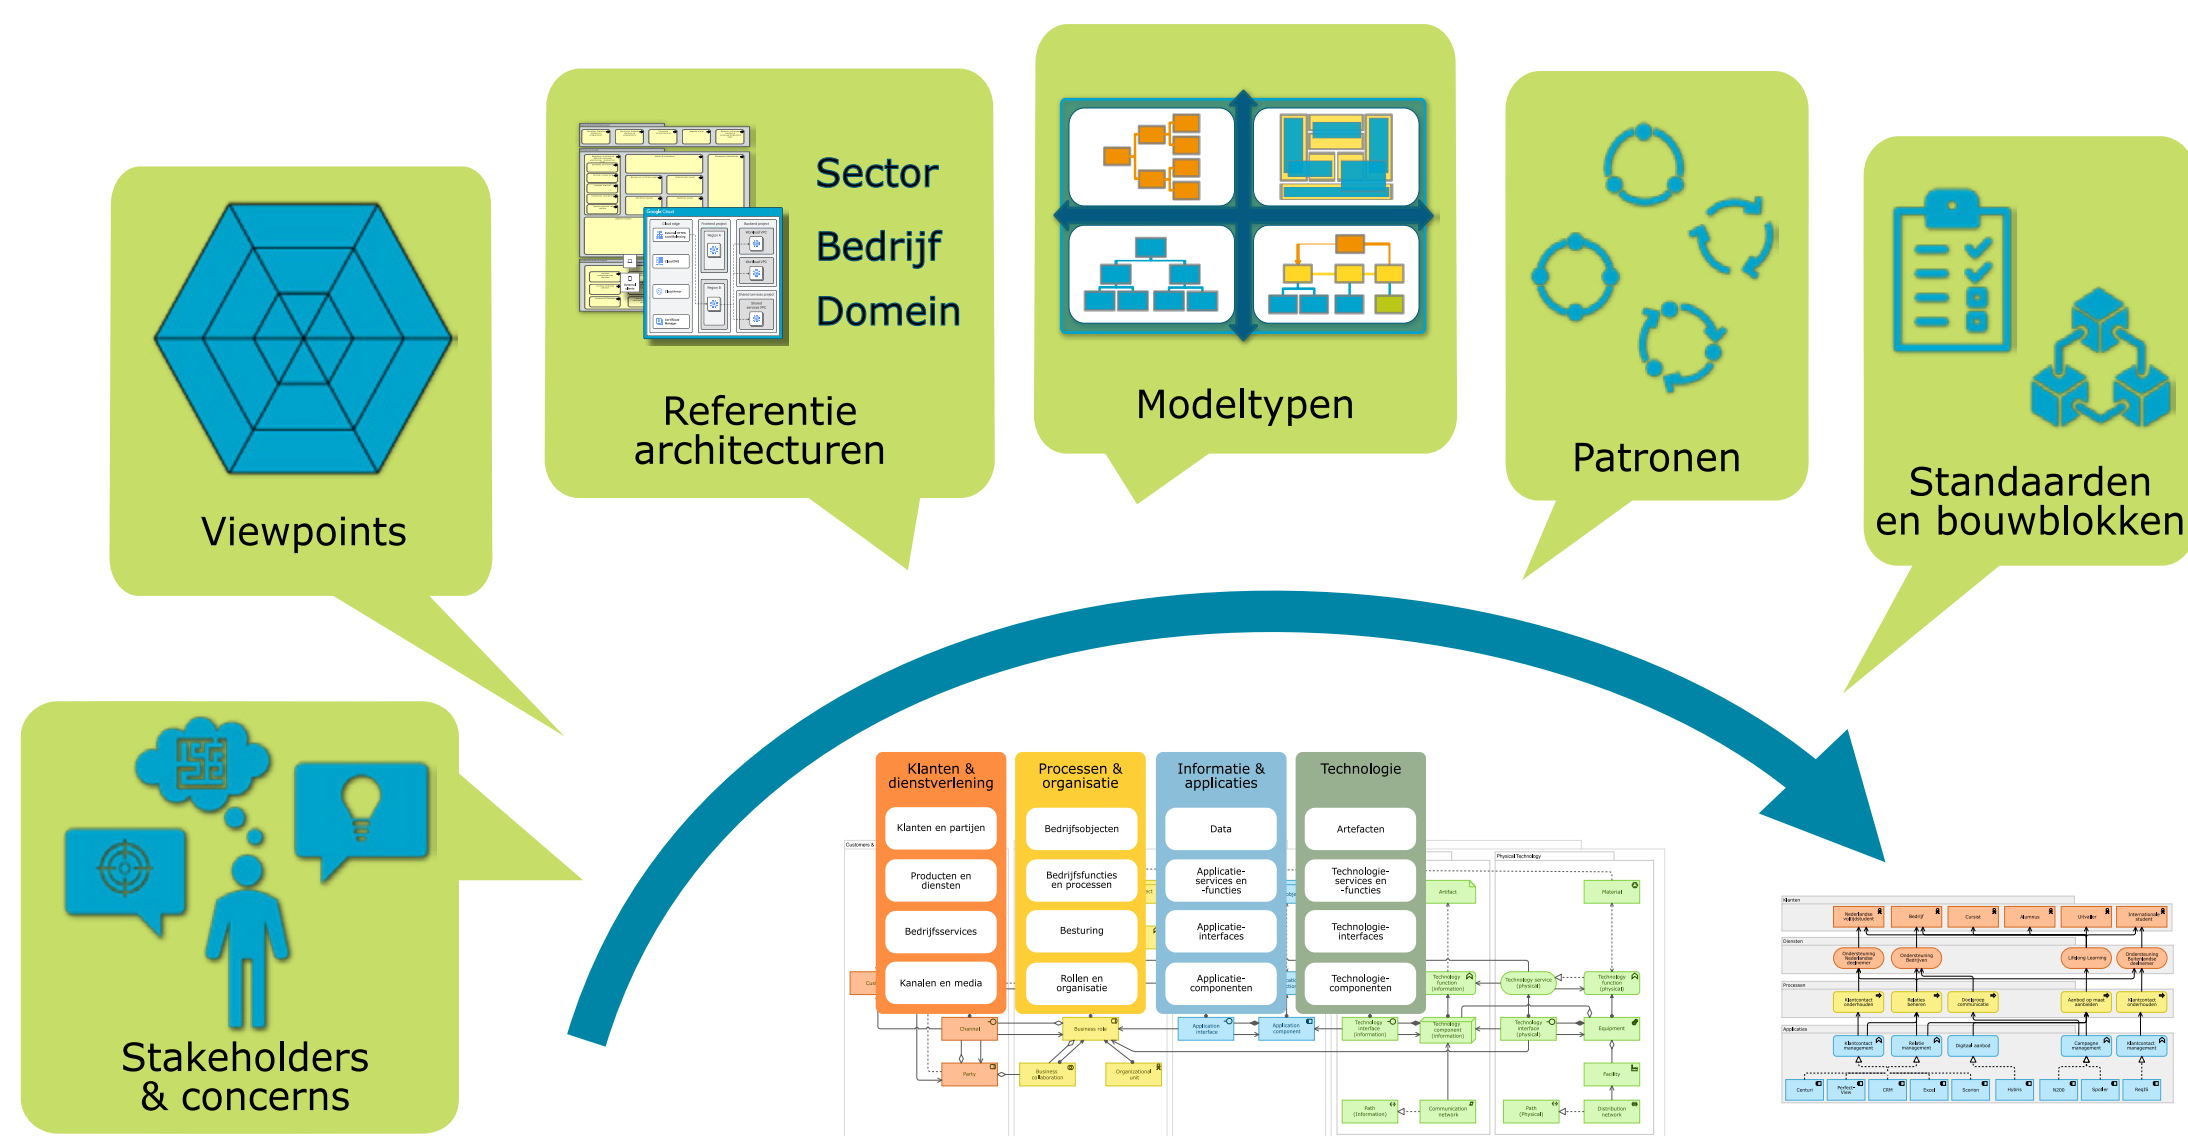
Viewpoints

Sector
Bedrijf
Domein

Referentie architecturen

Modeltypen

Patronen

Standaarden en bouwblokken

Stakeholders & concerns

| Klanten & dienstverlening | Processen & organisatie | Informatie & applicaties | Technologie |
|---|---|---|---|
| Klanten en partijen | Bedrijfsobjecten | Data | Artefacten |
| Producten en diensten | Bedrijfsfuncties en processen | Applicatie-services en -functies | Technologie-services en -functies |
| Bedrijfsservices | Besturing | Applicatie-interfaces | Technologie-interfaces |
| Kanalen en media | Rollen en organisatie | Applicatie-componenten | Technologie-componenten |